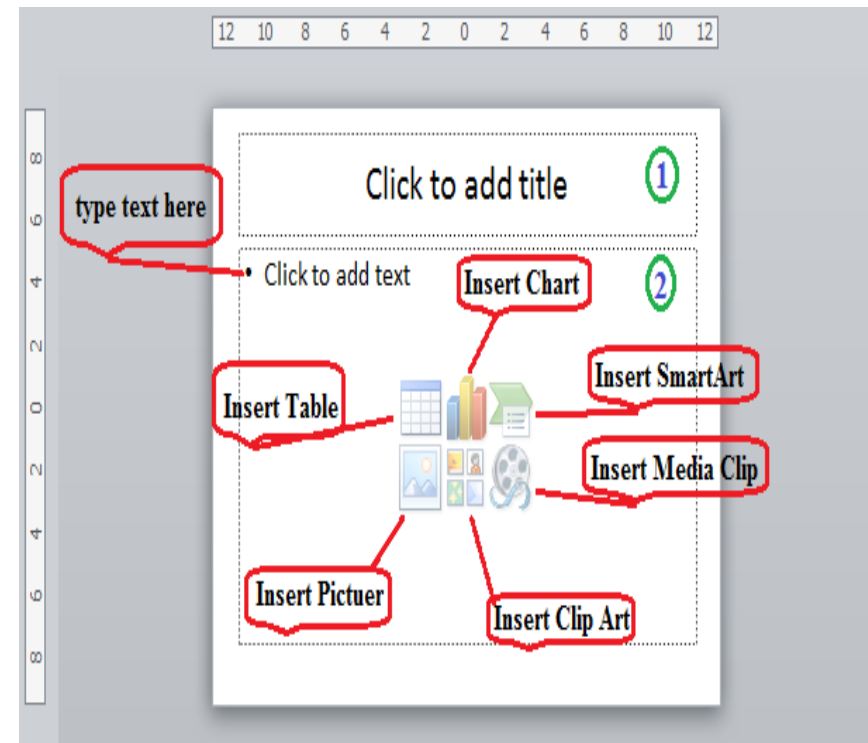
12 10 8 6 4 2 0 2 4 6 8 10 12

8 6 4 2 0 2 4 6 8

Click to add title

1

type text here

• Click to add text

Insert Chart

2

Insert SmartArt

Insert Table

Insert Media Clip

Insert Pictuer

Insert Clip Art